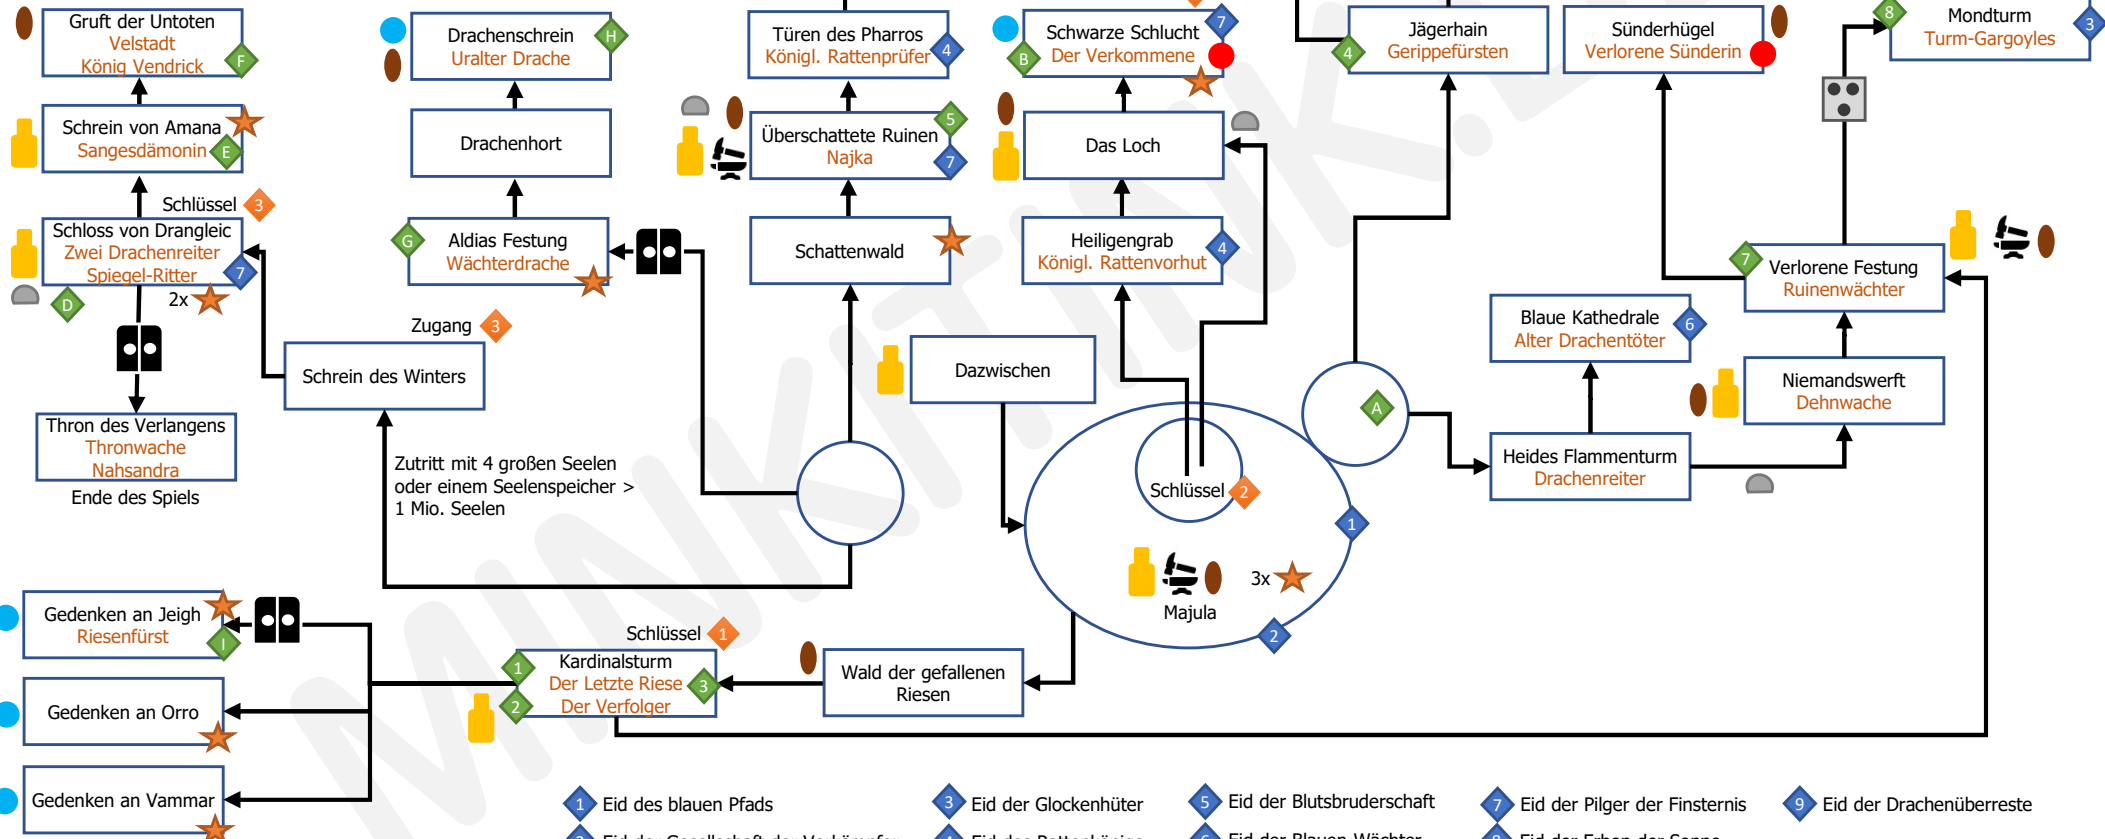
Gruft der Untoten
Velstadt
König Vendrick
F

Schrein von Amana
Sangesdämonin
E

Schlüssel 3
Schloss von Drangleic
Zwei Drachenreiter
Spiegel-Ritter
7
D
2x

Thron des Verlangens
Thronwache
Nahsandra
Ende des Spiels

Drachenschrein
Uralter Drache
H

Drachenhort

G
Aldias Festung
Wächterdrache

Zugang 3
Schrein des Winters

Zutritt mit 4 großen Seelen oder einem Seelenspeicher > 1 Mio. Seelen

Türen des Pharros
Königl. Rattenprüfer
4

Überschattete Ruinen
Najka
5
7

Schattenwald

Dazwischen

Schwarze Schlucht
Der Verkommene
7
B

Das Loch

Heiligengrab
Königl. Rattenvorhut
4

Schlüssel 2
1
3x
Majula
2

Jägerhain
Gerippefürsten
4

A

Sünderhügel
Verlorene Sünderin

8
Mondturm
Turm-Gargoyles
3

7
Verlorene Festung
Ruinenwächter

Blaue Kathedrale
Alter Drachentöter
6

Niemandswerft
Dehnwache

Heides Flammenturm
Drachenreiter

Gedenken an Jeigh
Riesenfürst
I

Gedenken an Orro

Gedenken an Vammar

Schlüssel 1
1
Kardinalsturm
Der Letzte Riese
3
2
Der Verfolger

Wald der gefallenen Riesen

1 Eid des blauen Pfads
3 Eid der Glockenhüter
5 Eid der Blutsbruderschaft
7 Eid der Pilger der Finsternis
9 Eid der Drachenüberreste
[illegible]